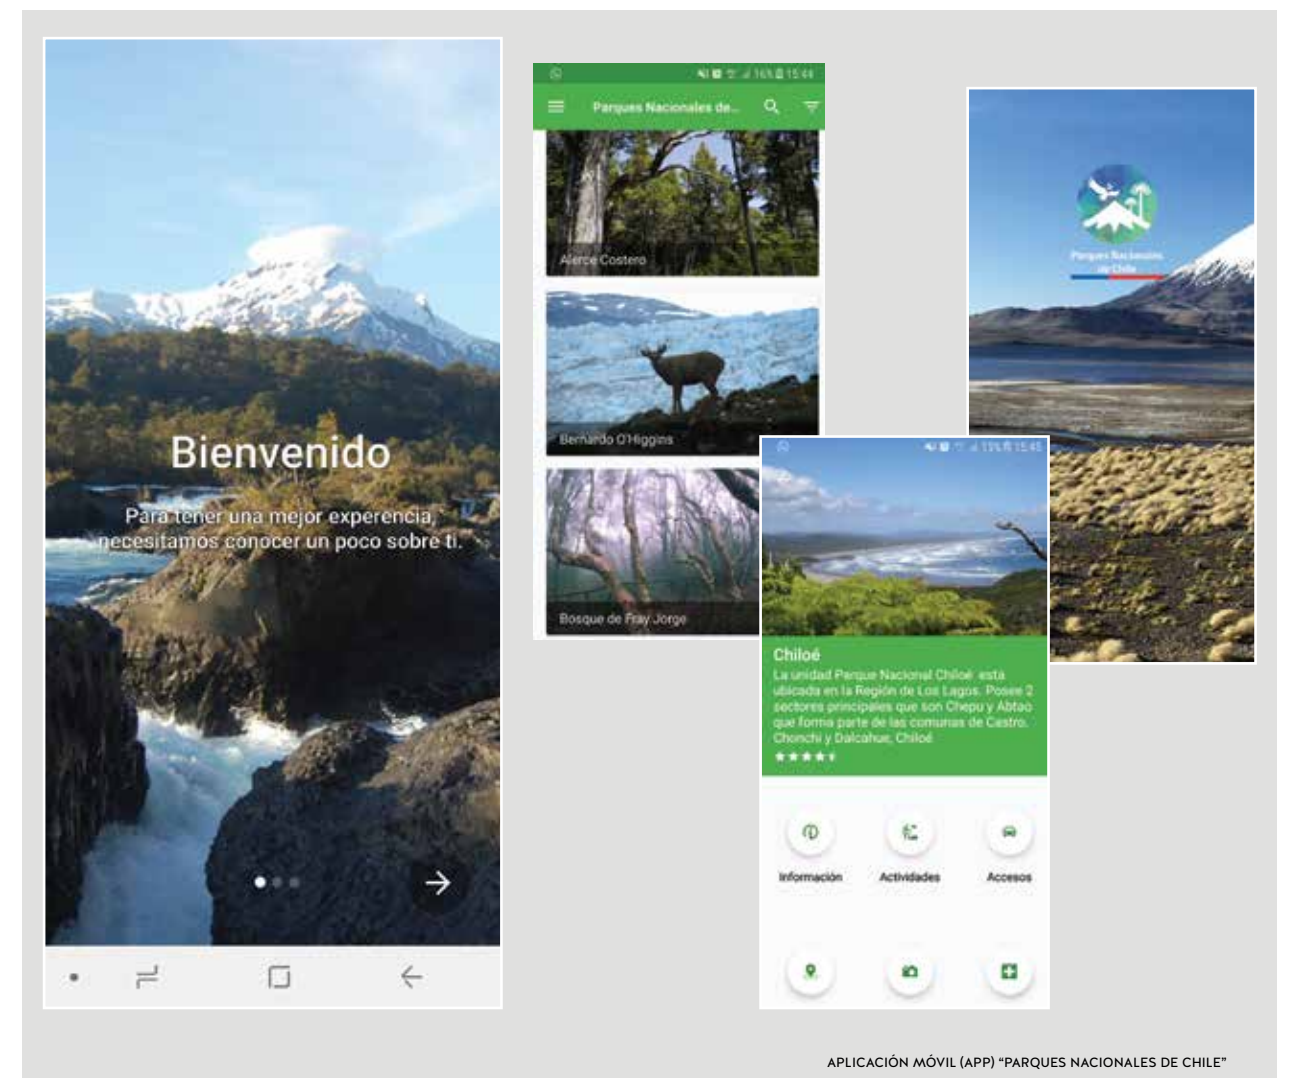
Bienvenido

Para tener una mejor experiencia, necesitamos conocer un poco sobre ti.

16% 15:44

Parques Nacionales de...

Alerce Costero

Bernardo O'Higgins

Bosque de Fray Jorge

Parques Nacionales de Chile

15% 15:45

Chiloé

La unidad Parque Nacional Chiloé está ubicada en la Región de Los Lagos. Posee 2 sectores principales que son Chepu y Abtao que forma parte de las comunas de Castro, Chonchi y Dalcahue, Chiloé

Información

Actividades

Accesos

APLICACIÓN MÓVIL (APP) "PARQUES NACIONALES DE CHILE"